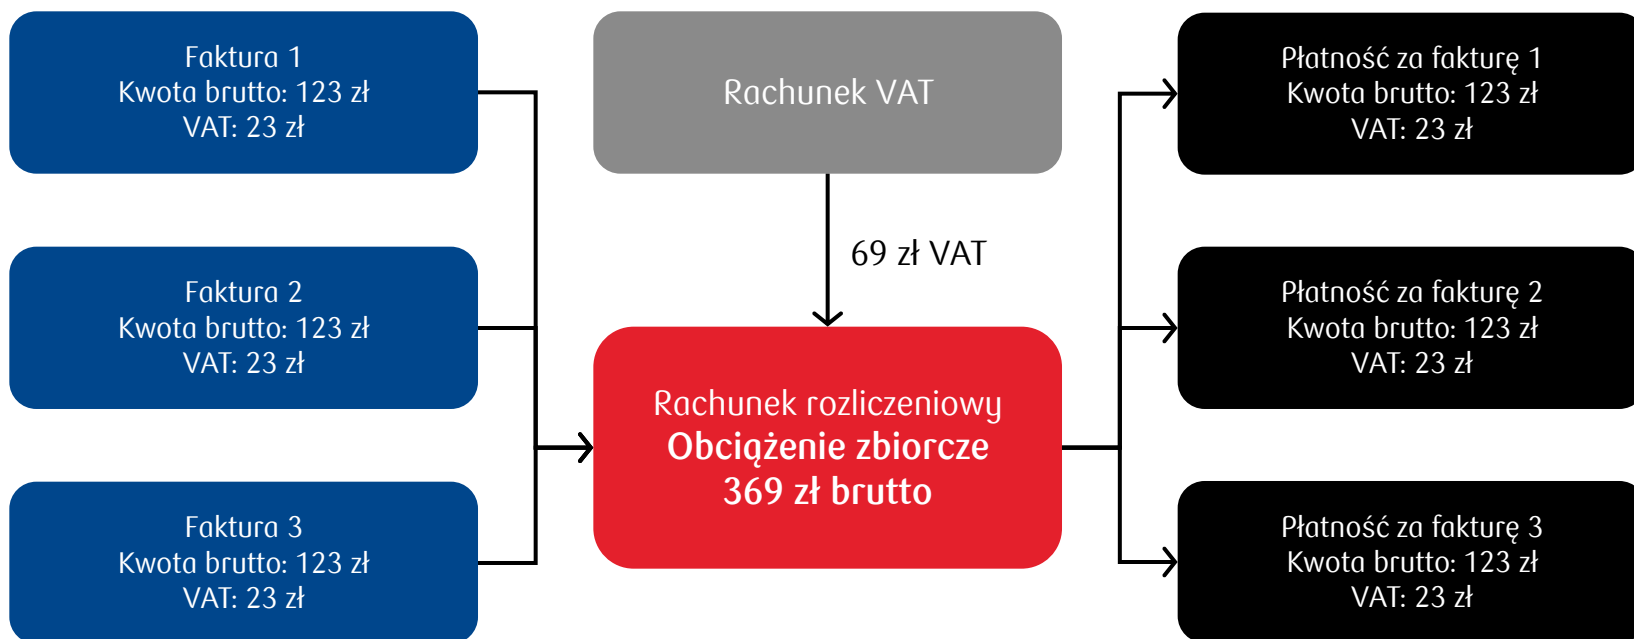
Faktura 1
Kwota brutto: 123 zł
VAT: 23 zł

Faktura 2
Kwota brutto: 123 zł
VAT: 23 zł

Faktura 3
Kwota brutto: 123 zł
VAT: 23 zł

Rachunek VAT

69 zł VAT

Rachunek rozliczeniowy
**Obciążenie zbiorcze**
**369 zł brutto**

Płatność za fakturę 1
Kwota brutto: 123 zł
VAT: 23 zł

Płatność za fakturę 2
Kwota brutto: 123 zł
VAT: 23 zł

Płatność za fakturę 3
Kwota brutto: 123 zł
VAT: 23 zł